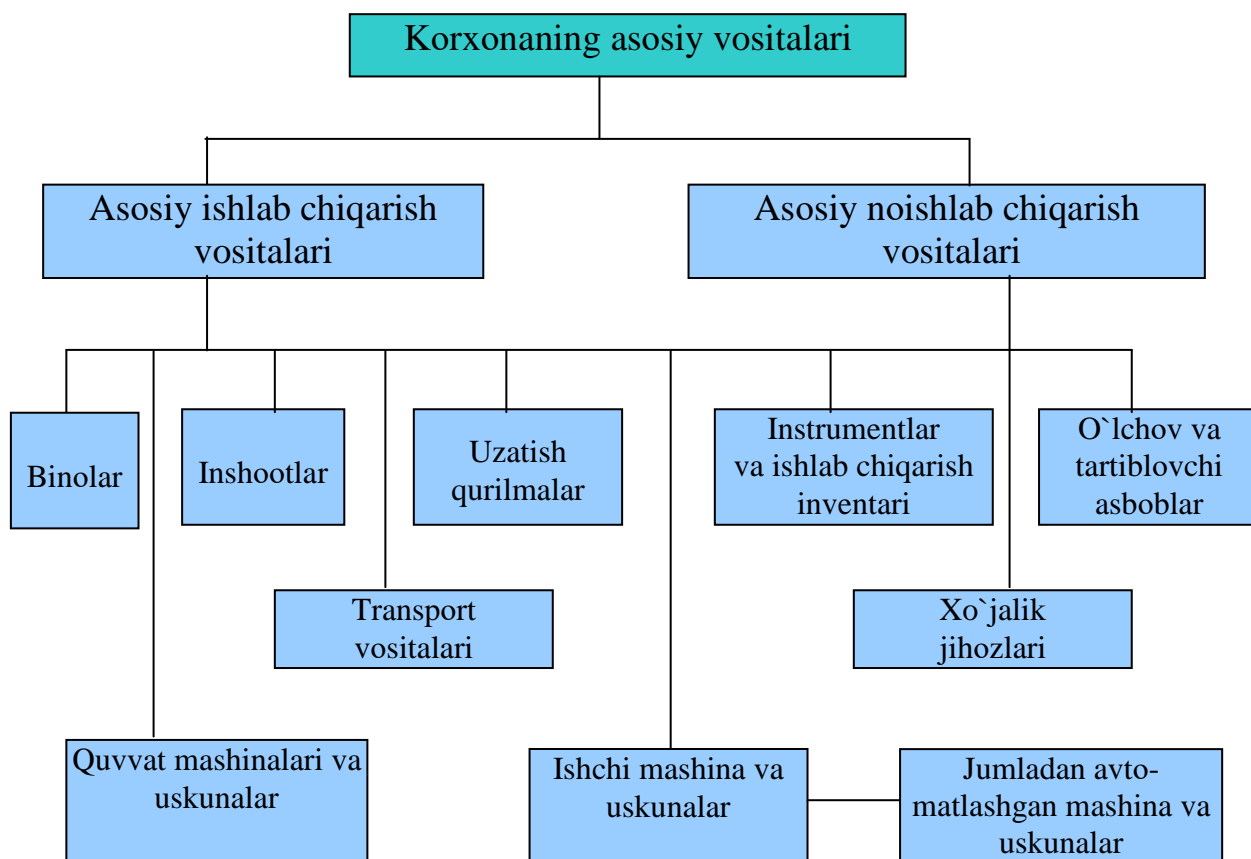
Korxonaning asosiy vositalari

Asosiy ishlab chiqarish vositalari

Asosiy noishlab chiqarish vositalari

Binolar

Inshootlar

Uzatish qurilmalar

Instrumentlar va ishlab chiqarish inventari

O`lchov va tartiblovchi asboblar

Transport vositalari

Xo`jalik jihozlari

Quvvat mashinalari va uskunalar

Ishchi mashina va uskunalar

Jumladan avtomatlashgan mashina va uskunalar